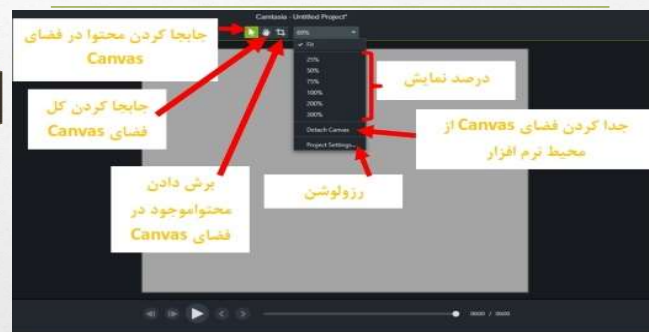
Camtasia - Untitled Project*

جابجا کردن محتوا در فضای Canvas

جابجا کردن کل فضای Canvas

برش دادن محتواموجود در فضای Canvas

69%

✓ Fit

25%
50%
75%
100%
200%
300%

Detach Canvas

Project Settings...

درصد نمایش

جدا کردن فضای Canvas از محیط نرم افزار

رزولوشن

00:00 / 00:00